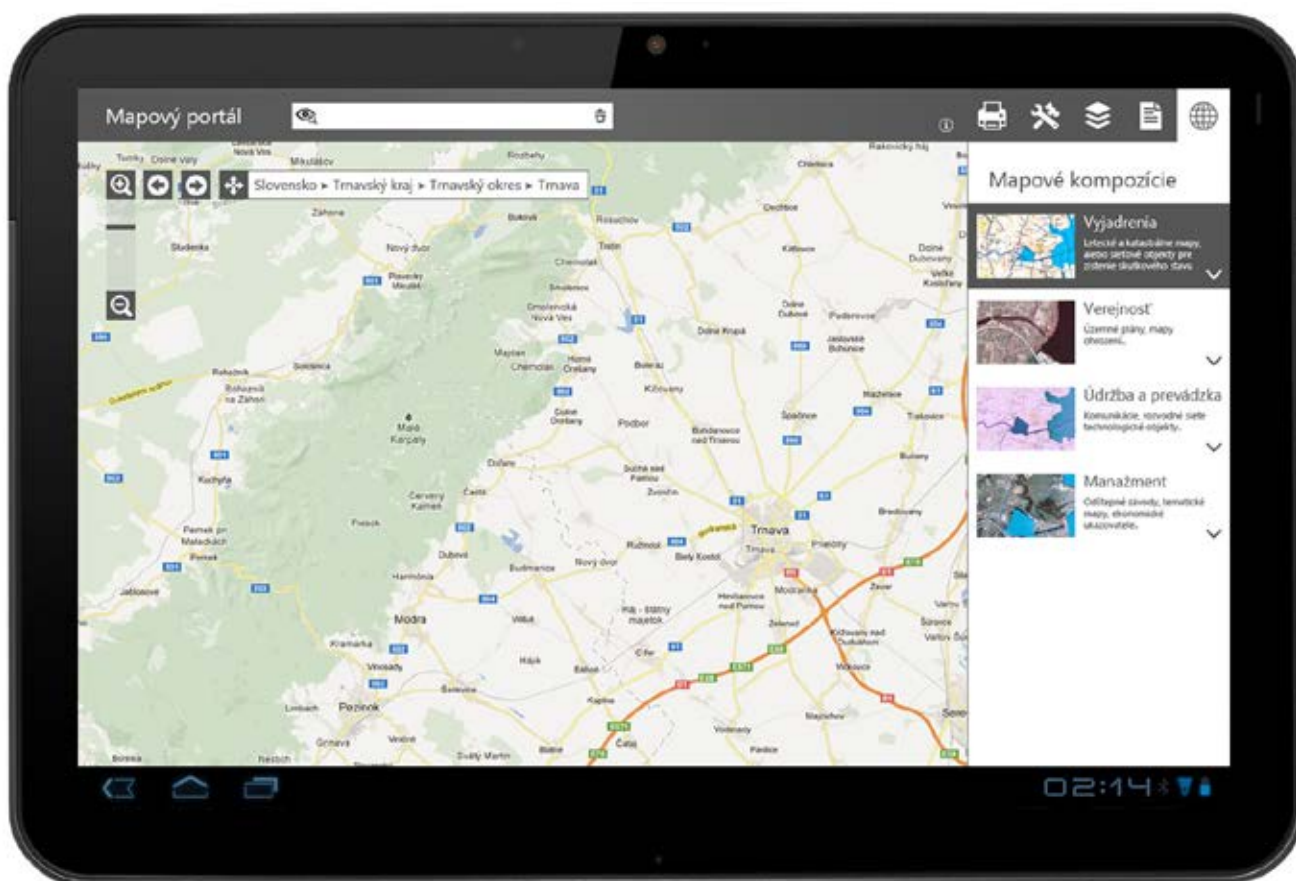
Mapový portál

Slovensko ▸ Trnavský kraj ▸ Trnavský okres ▸ Trnava

Mapové kompozície

Vyjadrenia
Letecké a katastrálne mapy, sieťové objekty pre zistenie skutkového stavu.

Verejnosť
Územné plány, mapy obeszení.

Údržba a prevádzka
Komunikácie, rozvodné siete technologické objekty.

Manažment
Odštepné závody, tematické mapy, ekonomické ukazovatele.

Modra
Pezinok
Malé Karpaty
Trnava
Dolné Orešany
Horné Orešany
Suchá nad Parnou
Zvončín
Ružindol
Biely Kostol
Budmerice
Boleráz
Smolenice
Dolná Krupá
Bohdanovce nad Trnavou
Špačince
Hrnčiarovce nad Parnou
Modranka
Cífer
Vinosady
Šenkvice
Častá
Dubová
Doľany
Jablonové
Rohožník
Kuchyňa
Pernek
Červený Kameň
Píla
Zeleneč
Voderady
Slovensko

02:14